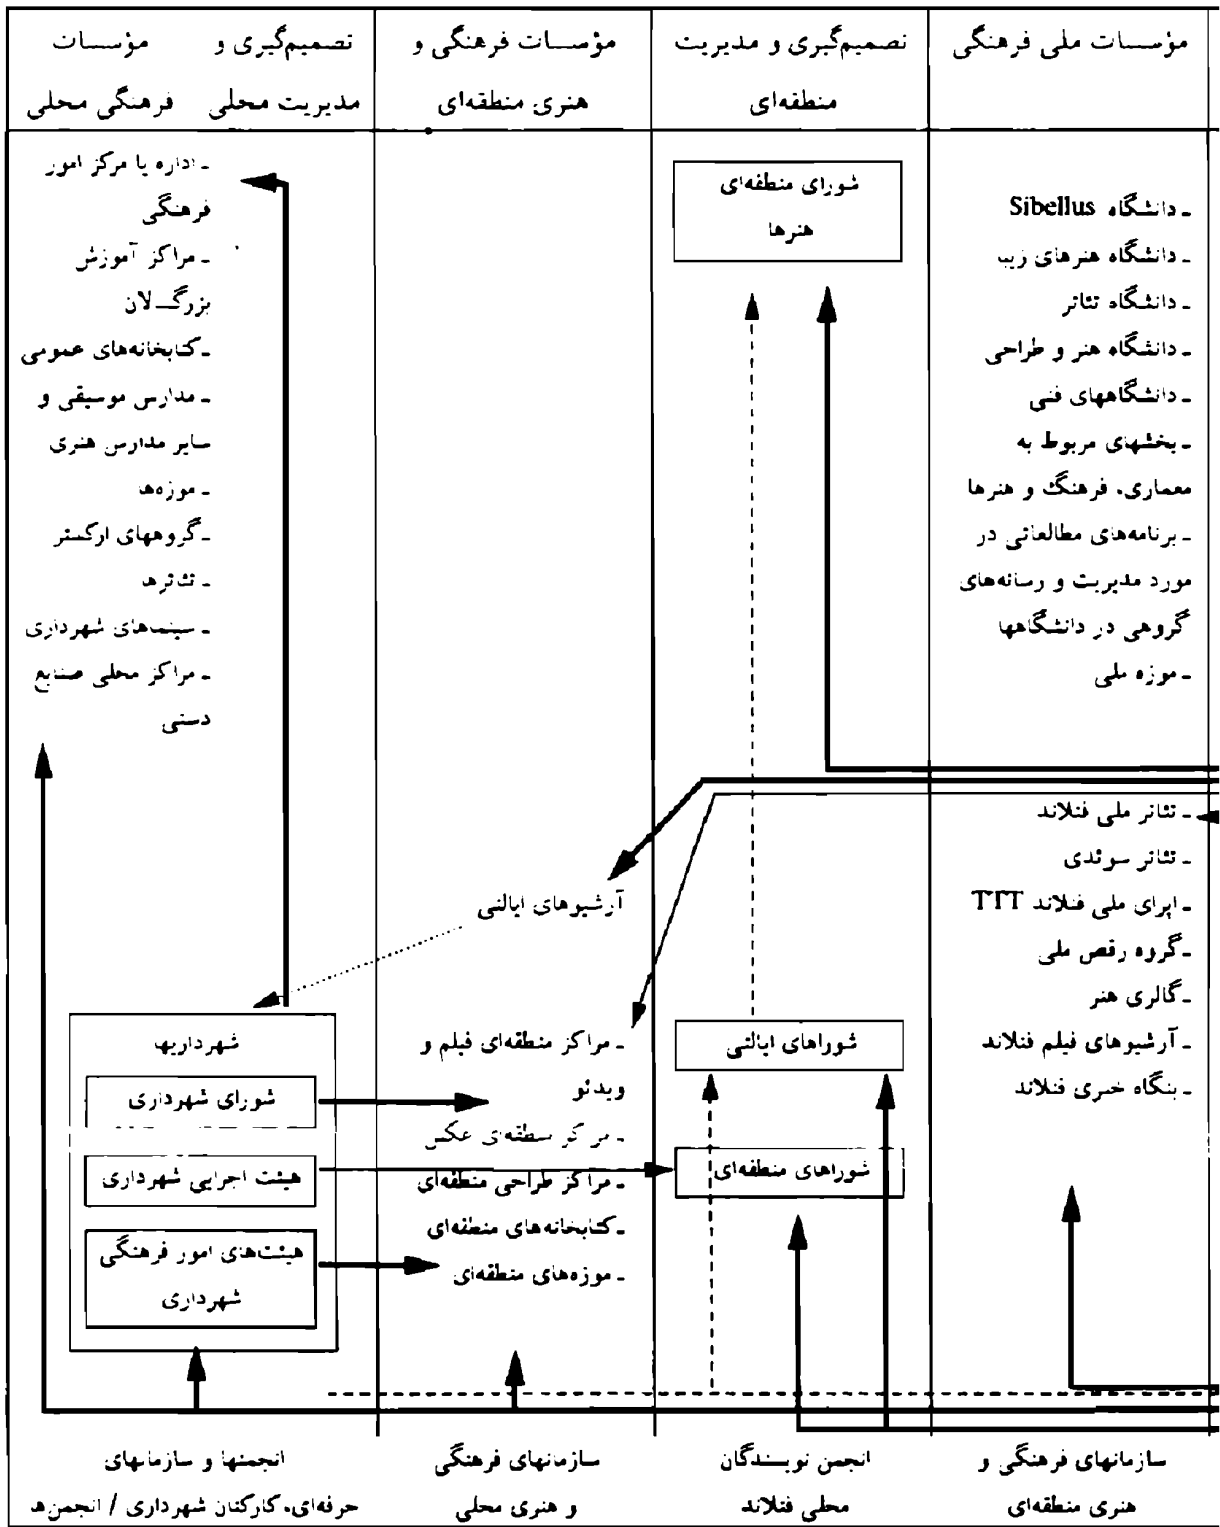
| مؤسسات ملی فرهنگی | تصمیم‌گیری و مدیریت منطقه‌ای | مؤسسات فرهنگی و هنری منطقه‌ای | تصمیم‌گیری و مؤسسات مدیریت محلی فرهنگی محلی |
|---|---|---|---|

- دانشگاه Sibellus
- دانشگاه هنرهای زیبا
- دانشگاه تئاتر
- دانشگاه هنر و طراحی
- دانشگاههای فنی
- بخشهای مربوط به معماری، فرهنگ و هنرها
- برنامه‌های مطالعاتی در مورد مدیریت و رسانه‌های گروهی در دانشگاهها
- موزه ملی

- تئاتر ملی فنلاند
- تئاتر سوئدی
- اپرای ملی فنلاند TTT
- گروه رقص ملی
- گالری هنر
- آرشیوهای فیلم فنلاند
- بنگاه خبری فنلاند

شورای منطقه‌ای هنرها

شوراهای ایالتی

شوراهای منطقه‌ای

آرشیوهای ایالتی

- مراکز منطقه‌ای فیلم و ویدئو
- مراکز منطقه‌ای عکس
- مراکز طراحی منطقه‌ای
- کتابخانه‌های منطقه‌ای
- موزه‌های منطقه‌ای

- اداره یا مرکز امور فرهنگی
- مراکز آموزش بزرگسالان
- کتابخانه‌های عمومی
- مدارس موسیقی و سایر مدارس هنری
- موزه‌ها
- گروههای ارکستر
- تئاترها
- سینماهای شهرداری
- مراکز محلی صنایع دستی

شهرداریها

شورای شهرداری

هیئت اجرایی شهرداری

هیئت‌های امور فرهنگی شهرداری

سازمانهای فرهنگی و هنری منطقه‌ای

انجمن نویسندگان محلی فنلاند

سازمانهای فرهنگی و هنری محلی

انجمنها و سازمانهای حرفه‌ای، کارکنان شهرداری / انجمنها